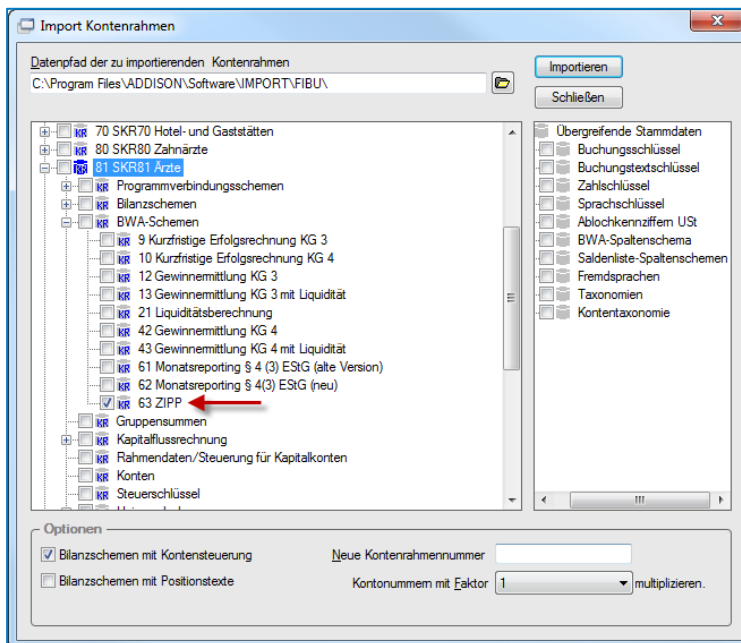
Import Kontenrahmen

Datenpfad der zu importierenden Kontenrahmen
C:\Program Files\ADDISON\Software\IMPORT\FIBU\

Importieren
Schließen

KR 70 SKR70 Hotel- und Gaststätten
KR 80 SKR80 Zahnärzte
KR 81 SKR81 Ärzte
Programmverbindungsschemen
Bilanzschemen
BWA-Schemen
KR 9 Kurzfristige Erfolgsrechnung KG 3
KR 10 Kurzfristige Erfolgsrechnung KG 4
KR 12 Gewinnermittlung KG 3
KR 13 Gewinnermittlung KG 3 mit Liquidität
KR 21 Liquiditätsberechnung
KR 42 Gewinnermittlung KG 4
KR 43 Gewinnermittlung KG 4 mit Liquidität
KR 61 Monatsreporting § 4(3) EStG (alte Version)
KR 62 Monatsreporting § 4(3) EStG (neu)
KR 63 ZIPP
KR Gruppensummen
KR Kapitalflussrechnung
KR Rahmendaten/Steuerung für Kapitalkonten
KR Konten
KR Steuerschlüssel

Übergreifende Stammdaten
Buchungsschlüssel
Buchungstextschlüssel
Zahlschlüssel
Sprachschlüssel
Ablochkennziffern USt
BWA-Spaltenschema
Saldenliste-Spaltenschemen
Fremdsprachen
Taxonomien
Kontentaxonomie

Optionen
Bilanzschemen mit Kontensteuerung
Bilanzschemen mit Positionstexte
Neue Kontenrahmennummer
Kontonummern mit Faktor 1 multiplizieren.